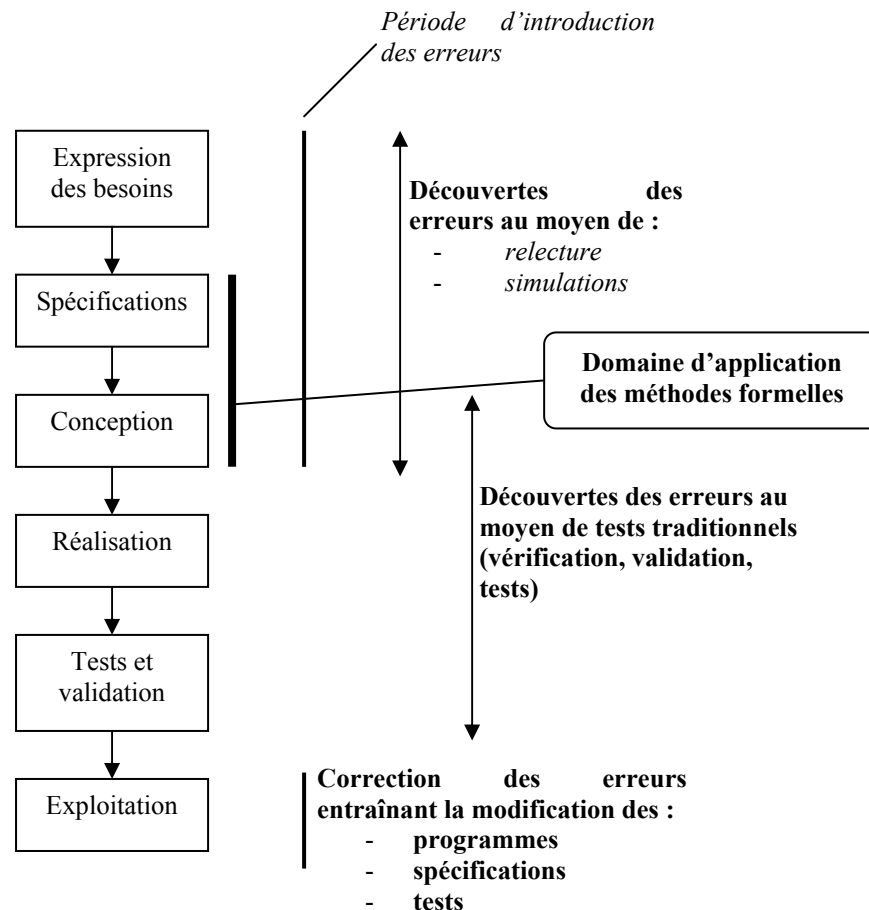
Période d'introduction des erreurs

Expression des besoins

Spécifications

Conception

Réalisation

Tests et validation

Exploitation

Découvertes des erreurs au moyen de :
- relecture
- simulations

Domaine d'application des méthodes formelles

Découvertes des erreurs au moyen de tests traditionnels (vérification, validation, tests)

Correction des erreurs entraînant la modification des :
- programmes
- spécifications
- tests